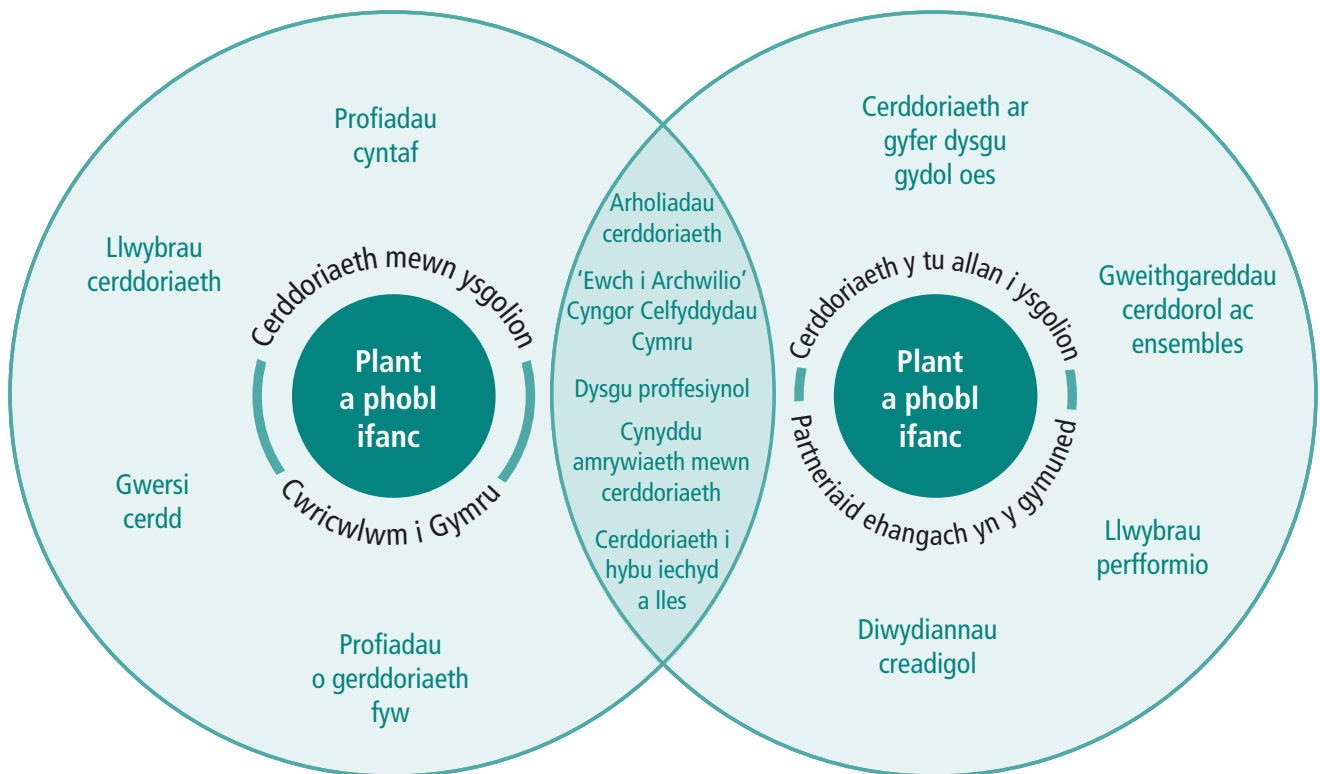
Profiadau cyntaf

Llwybrau cerddoriaeth

Cerddoriaeth mewn ysgolion

Plant a phobl ifanc

Cwricwlwm i Gymru

Gwersi cerdd

Profiadau o gerddoriaeth fyw

Arholiadau cerddoriaeth

'Ewch i Archwilio' Cyngor Celfyddydau Cymru

Dysgu proffesiynol

Cynyddu amrywiaeth mewn cerddoriaeth

Cerddoriaeth i hybu iechyd a lles

Cerddoriaeth ar gyfer dysgu gydol oes

Gweithgareddau cerddorol ac ensembles

Cerddoriaeth y tu allan i ysgolion

Plant a phobl ifanc

Partneriaid ehangach yn y gymuned

Llwybrau perfformio

Diwydiannau creadigol